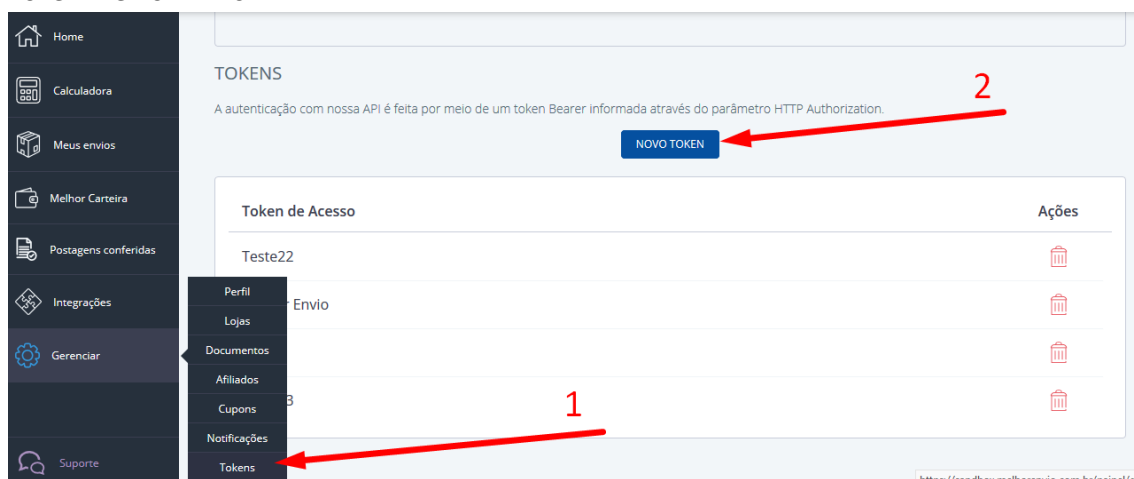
Home

Calculadora

Meus envios

Melhor Carteira

Postagens conferidas

Integrações

Gerenciar

Suporte

Perfil
Lojas
Documentos
Afiliados
Cupons
Notificações
Tokens

TOKENS

A autenticação com nossa API é feita por meio de um token Bearer informada através do parâmetro HTTP Authorization.

2

NOVO TOKEN

| Token de Acesso | Ações |
|---|---|
| Teste22 | |
| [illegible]r Envio | |
| | |
| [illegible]3 | |

1

https://sandbox.melhorenvio.com.br/painel/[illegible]